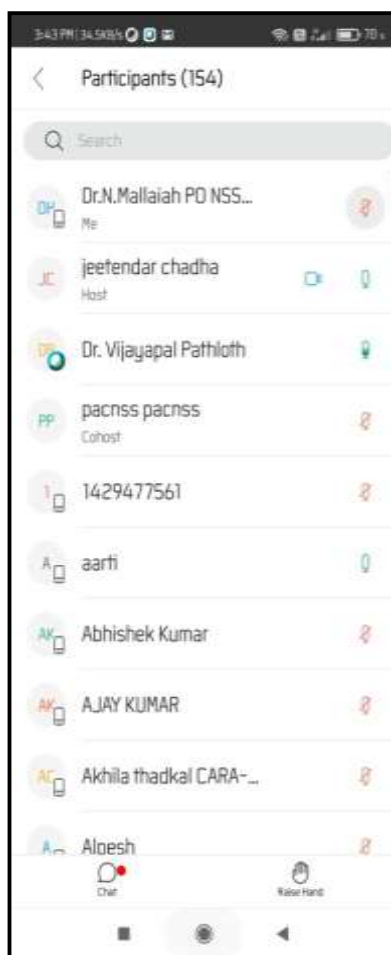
3:43 PM | 34.5KB/s

Participants (154)

Search

DH Dr.N.Mallaiah PO NSS...
Me

JC jeetendar chadha
Host

DR Dr. Vijayapal Pathloth

PP pacnss pacnss
Cohost

1 1429477561

A aarti

AK Abhishek Kumar

AK AJAY KUMAR

AC Akhila thadkal CARA-...

A Alpesh

Chat

Raise Hand